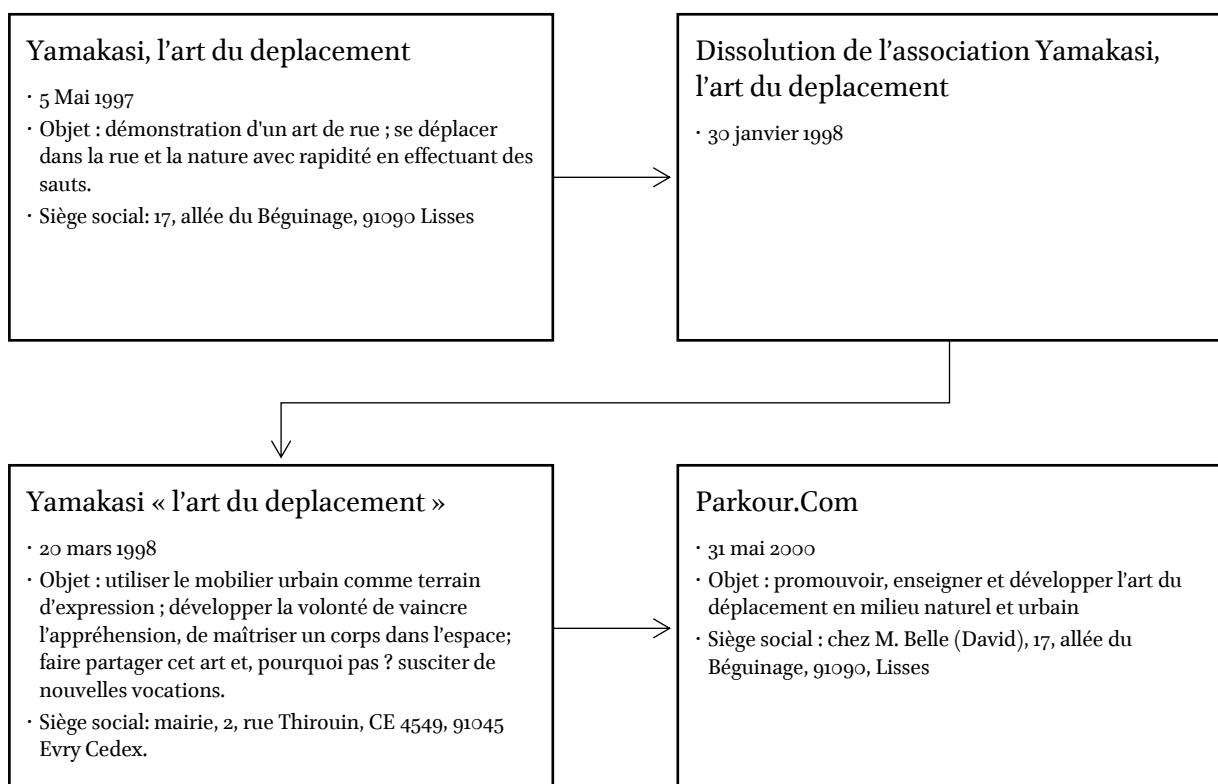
Yamakasi, l'art du deplacement

· 5 Mai 1997
· Objet : démonstration d'un art de rue ; se déplacer dans la rue et la nature avec rapidité en effectuant des sauts.
· Siège social: 17, allée du Béguinage, 91090 Lisses

Dissolution de l'association Yamakasi, l'art du deplacement

· 30 janvier 1998

Yamakasi « l'art du deplacement »

· 20 mars 1998
· Objet : utiliser le mobilier urbain comme terrain d'expression ; développer la volonté de vaincre l'appréhension, de maîtriser un corps dans l'espace; faire partager cet art et, pourquoi pas ? susciter de nouvelles vocations.
· Siège social: mairie, 2, rue Thirouin, CE 4549, 91045 Evry Cedex.

Parkour.Com

· 31 mai 2000
· Objet : promouvoir, enseigner et développer l'art du déplacement en milieu naturel et urbain
· Siège social : chez M. Belle (David), 17, allée du Béguinage, 91090, Lisses